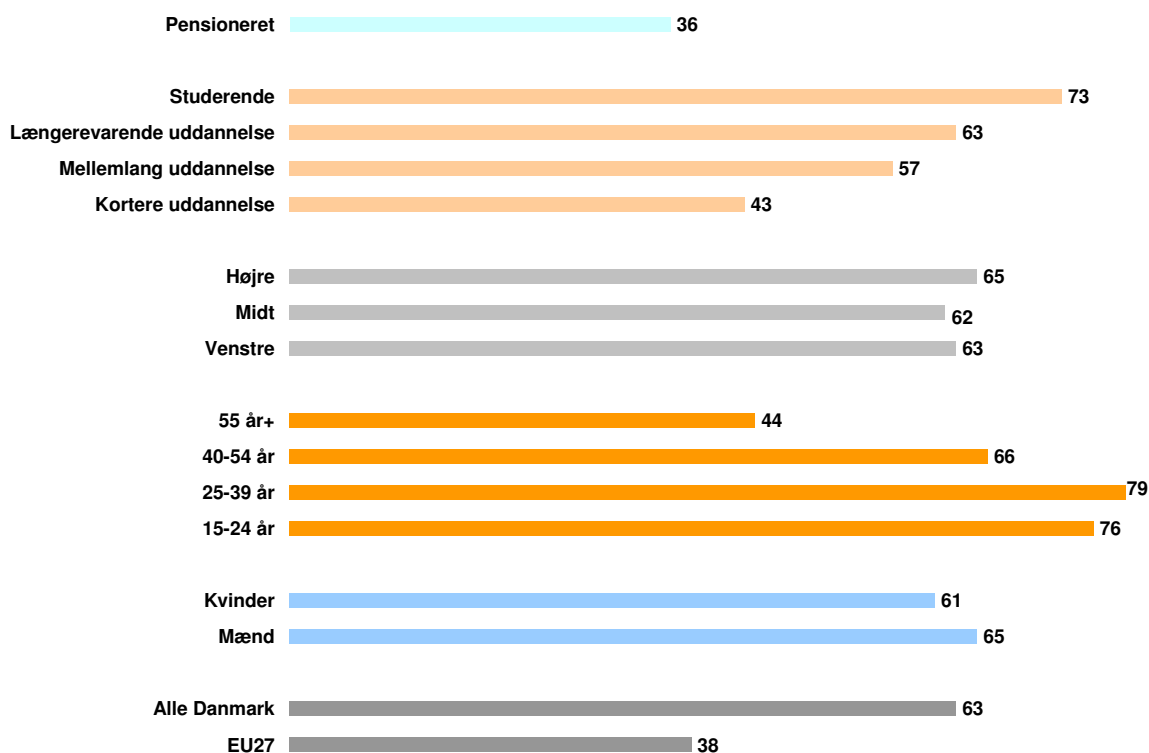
Pensioneret 36

Studerende 73
Længerevarende uddannelse 63
Mellemlang uddannelse 57
Kortere uddannelse 43

Højre 65
Midt 62
Venstre 63

55 år+ 44
40-54 år 66
25-39 år 79
15-24 år 76

Kvinder 61
Mænd 65

Alle Danmark 63
EU27 38